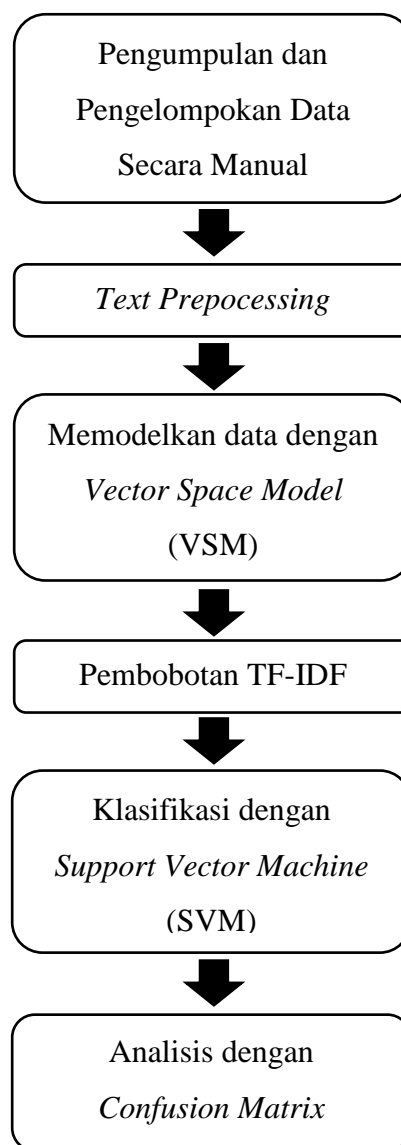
Pengumpulan dan Pengelompokan Data Secara Manual

Text Prepocessing

Memodelkan data dengan Vector Space Model (VSM)

Pembobotan TF-IDF

Klasifikasi dengan Support Vector Machine (SVM)

Analisis dengan Confusion Matrix